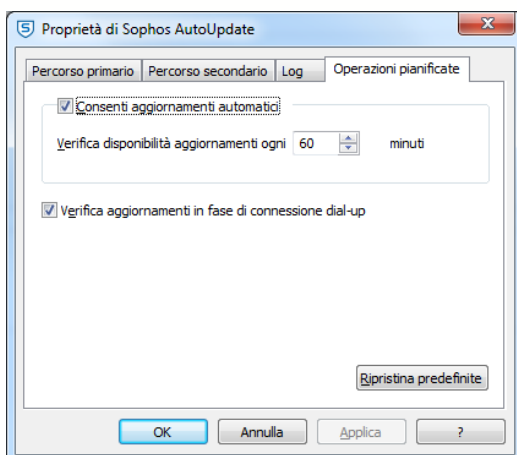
Proprietà di Sophos AutoUpdate

Percorso primario | Percorso secondario | Log | Operazioni pianificate

Consenti aggiornamenti automatici

Verifica disponibilità aggiornamenti ogni 60 minuti

Verifica aggiornamenti in fase di connessione dial-up

Ripristina predefinite

OK | Annulla | Applica | ?